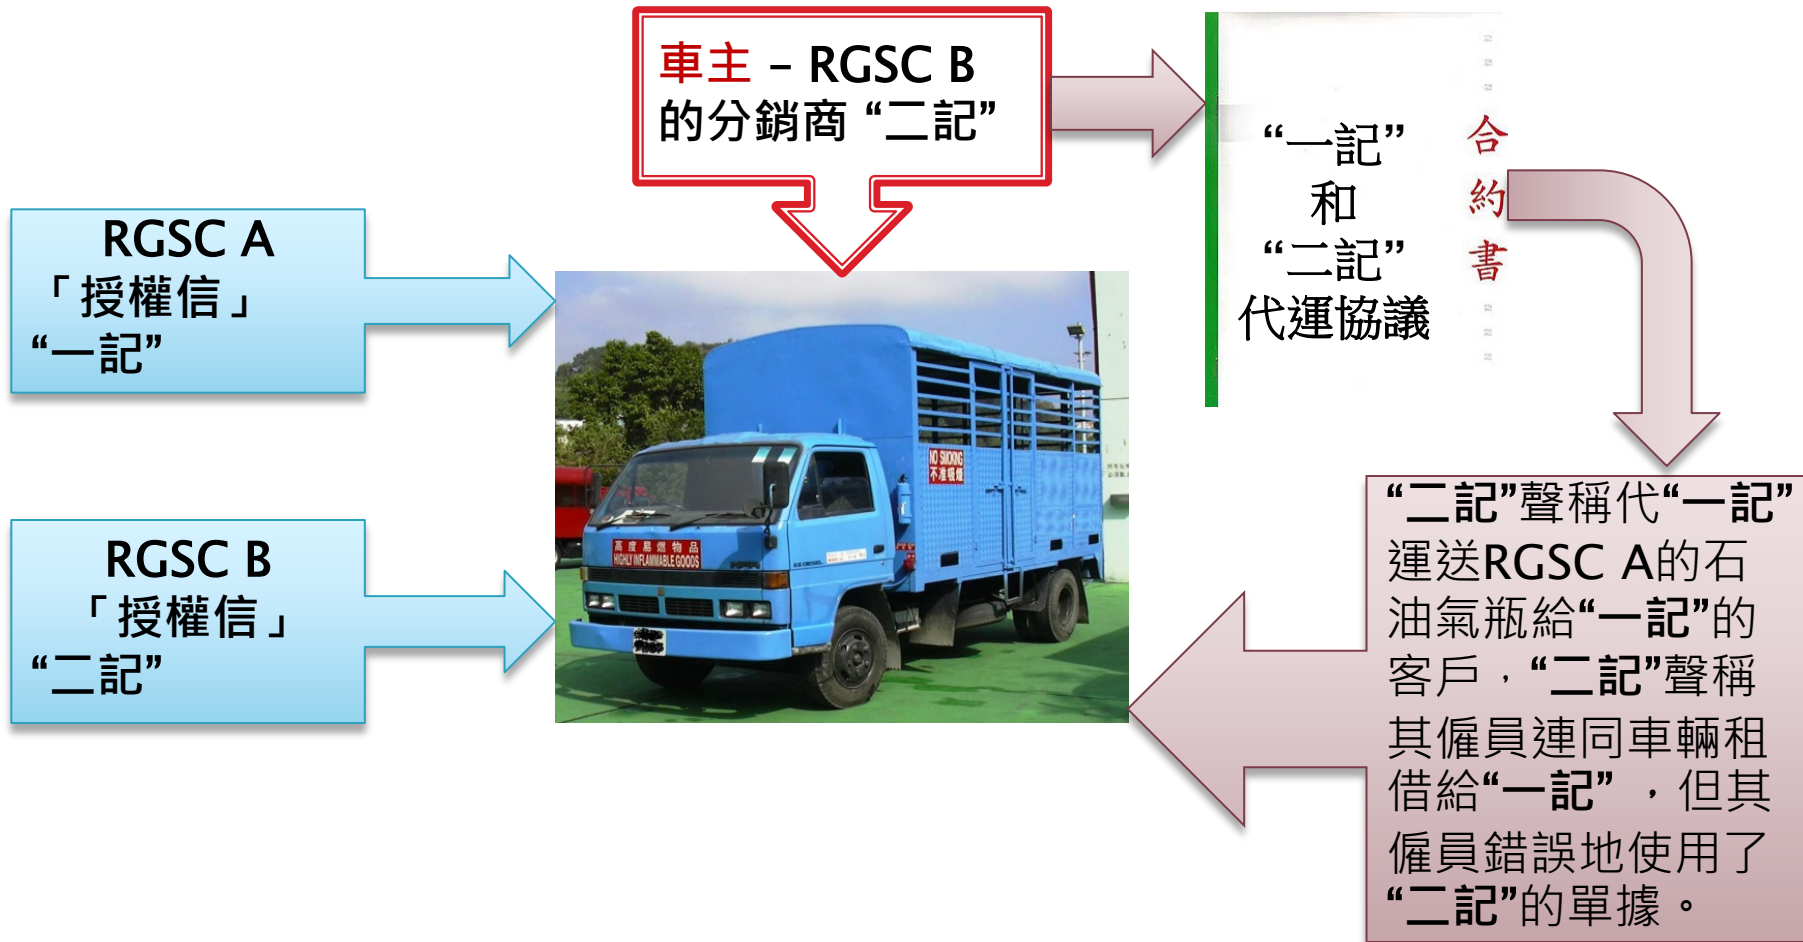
車主 – RGSC B 的分銷商 “二記”

“一記” 和 “二記” 代運協議

合約書

RGSC A 「授權信」 “一記”

高度易燃物品 HIGHLY INFLAMMABLE GOODS

NO SMOKING 不准吸煙

RGSC B 「授權信」 “二記”

“二記”聲稱代“一記”運送RGSC A的石油氣瓶給“一記”的客戶，“二記”聲稱其僱員連同車輛租借給“一記”，但其僱員錯誤地使用了“二記”的單據。